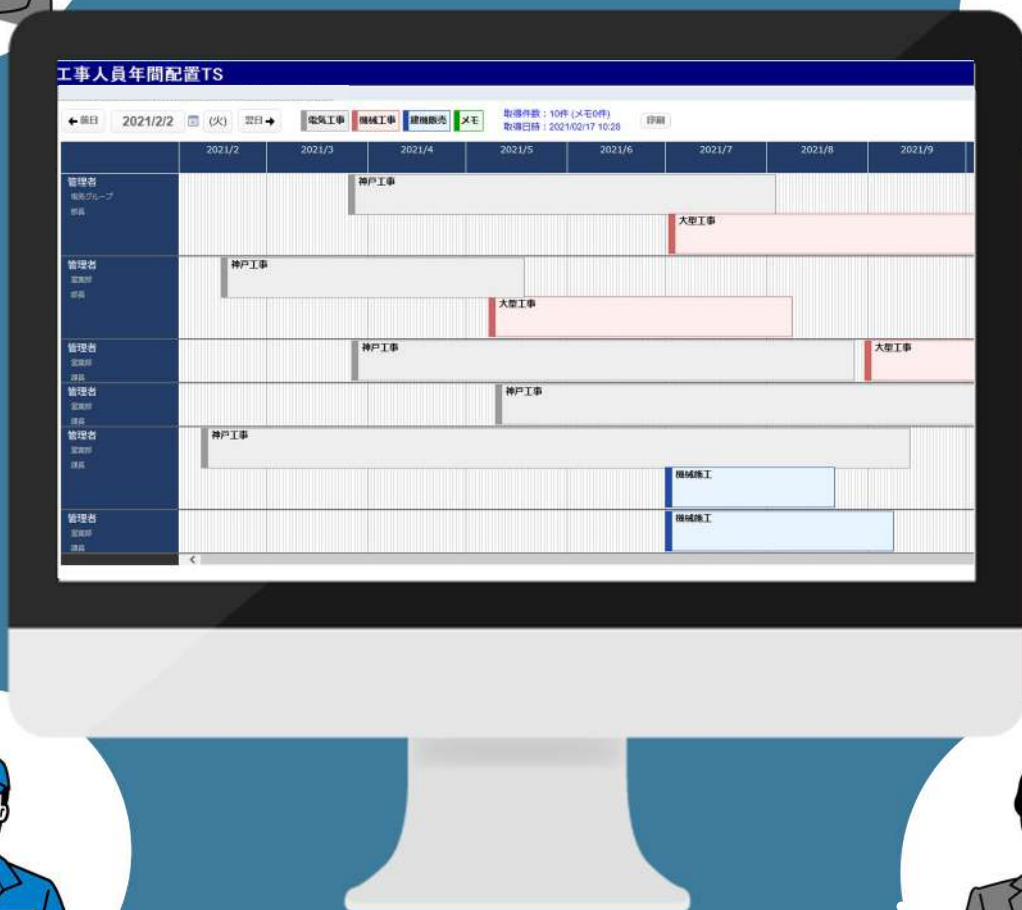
工事人員年間配置TS

← 前日　2021/2/2　(火)　翌日 →　電気工事　機械工事　建機販売　メモ　取得件数：10件 (メモ0件)　取得日時：2021/02/17 10:28　印刷

| | 2021/2 | 2021/3 | 2021/4 | 2021/5 | 2021/6 | 2021/7 | 2021/8 | 2021/9 |
|---|---|---|---|---|---|---|---|---|

管理者
電気グループ
部長
神戸工事
大型工事

管理者
営業部
部長
神戸工事
大型工事

管理者
営業部
課長
神戸工事
大型工事

管理者
営業部
課長
神戸工事

管理者
営業部
課長
神戸工事
機械施工

管理者
営業部
課長
機械施工